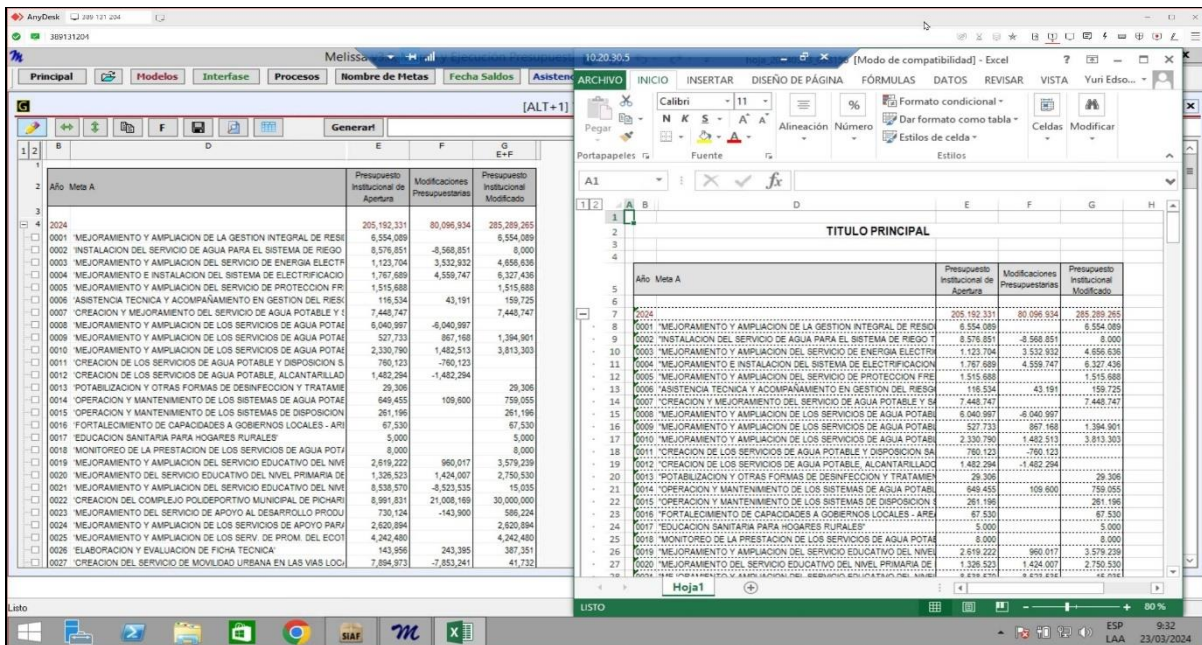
AnyDesk 389 131 204
389131204

Melissa
10.20.30.5
[Modo de compatibilidad] - Excel
? — □ ×

Principal | Modelos | Interfase | Procesos | Nombre de Metas | Fecha Saldos | Asisten

[ALT+1]
Generar!

| | B | D | E | F | G E+F |
|---|---|---|---|---|---|
| 2 | Año | Meta A | Presupuesto Institucional de Apertura | Modificaciones Presupuestarias | Presupuesto Institucional Modificado |
| 4 | 2024 | | 205,192,331 | 80,096,934 | 285,289,265 |
| | 0001 | 'MEJORAMIENTO Y AMPLIACION DE LA GESTION INTEGRAL DE RESI | 6,554,089 | | 6,554,089 |
| | 0002 | 'INSTALACION DEL SERVICIO DE AGUA PARA EL SISTEMA DE RIEGO | 8,576,851 | -8,568,851 | 8,000 |
| | 0003 | 'MEJORAMIENTO Y AMPLIACION DEL SERVICIO DE ENERGIA ELECTR | 1,123,704 | 3,532,932 | 4,656,636 |
| | 0004 | 'MEJORAMIENTO E INSTALACION DEL SISTEMA DE ELECTRIFICACIO | 1,767,689 | 4,559,747 | 6,327,436 |
| | 0005 | 'MEJORAMIENTO Y AMPLIACION DEL SERVICIO DE PROTECCION FR | 1,515,688 | | 1,515,688 |
| | 0006 | 'ASISTENCIA TECNICA Y ACOMPAÑAMIENTO EN GESTION DEL RIES | 116,534 | 43,191 | 159,725 |
| | 0007 | 'CREACION Y MEJORAMIENTO DEL SERVICIO DE AGUA POTABLE Y S | 7,448,747 | | 7,448,747 |
| | 0008 | 'MEJORAMIENTO Y AMPLIACION DE LOS SERVICIOS DE AGUA POTAE | 6,040,997 | -6,040,997 | |
| | 0009 | 'MEJORAMIENTO Y AMPLIACION DE LOS SERVICIOS DE AGUA POTAE | 527,733 | 867,168 | 1,394,901 |
| | 0010 | 'MEJORAMIENTO Y AMPLIACION DE LOS SERVICIOS DE AGUA POTAE | 2,330,790 | 1,482,513 | 3,813,303 |
| | 0011 | 'CREACION DE LOS SERVICIOS DE AGUA POTABLE Y DISPOSICION S | 760,123 | -760,123 | |
| | 0012 | 'CREACION DE LOS SERVICIOS DE AGUA POTABLE, ALCANTARILLAD | 1,482,294 | -1,482,294 | |
| | 0013 | 'POTABILIZACION Y OTRAS FORMAS DE DESINFECCION Y TRATAMIE | 29,306 | | 29,306 |
| | 0014 | 'OPERACION Y MANTENIMIENTO DE LOS SISTEMAS DE AGUA POTAE | 649,455 | 109,600 | 759,055 |
| | 0015 | 'OPERACION Y MANTENIMIENTO DE LOS SISTEMAS DE DISPOSICION | 261,196 | | 261,196 |
| | 0016 | 'FORTALECIMIENTO DE CAPACIDADES A GOBIERNOS LOCALES - ARI | 67,530 | | 67,530 |
| | 0017 | 'EDUCACION SANITARIA PARA HOGARES RURALES' | 5,000 | | 5,000 |
| | 0018 | 'MONITOREO DE LA PRESTACION DE LOS SERVICIOS DE AGUA POT | 8,000 | | 8,000 |
| | 0019 | 'MEJORAMIENTO Y AMPLIACION DEL SERVICIO EDUCATIVO DEL NIVE | 2,619,222 | 960,017 | 3,579,239 |
| | 0020 | 'MEJORAMIENTO DEL SERVICIO EDUCATIVO DEL NIVEL PRIMARIA DE | 1,326,523 | 1,424,007 | 2,750,530 |
| | 0021 | 'MEJORAMIENTO Y AMPLIACION DEL SERVICIO EDUCATIVO DEL NIVE | 8,538,570 | -8,523,535 | 15,035 |
| | 0022 | 'CREACION DEL COMPLEJO POLIDEPORTIVO MUNICIPAL DE PICHARI | 8,991,831 | 21,008,169 | 30,000,000 |
| | 0023 | 'MEJORAMIENTO DEL SERVICIO DE APOYO AL DESARROLLO PRODU | 730,124 | -143,900 | 586,224 |
| | 0024 | 'MEJORAMIENTO Y AMPLIACION DE LOS SERVICIOS DE APOYO PARA | 2,620,894 | | 2,620,894 |
| | 0025 | 'MEJORAMIENTO Y AMPLIACION DE LOS SERV. DE PROM. DEL ECOT | 4,242,480 | | 4,242,480 |
| | 0026 | 'ELABORACION Y EVALUACION DE FICHA TECNICA' | 143,956 | 243,395 | 387,351 |
| | 0027 | 'CREACION DEL SERVICIO DE MOVILIDAD URBANA EN LAS VIAS LOC | 7,894,973 | -7,853,241 | 41,732 |

Listo

ARCHIVO | INICIO | INSERTAR | DISEÑO DE PÁGINA | FÓRMULAS | DATOS | REVISAR | VISTA | Yuri Edso...
Pegar | Calibri | 11 | N K S | Alineación | Número | Formato condicional | Dar formato como tabla | Estilos de celda | Celdas | Modificar
Portapapeles | Fuente | Estilos
A1

TITULO PRINCIPAL

| | A B | D | E | F | G |
|---|---|---|---|---|---|
| 5 | Año | Meta A | Presupuesto Institucional de Apertura | Modificaciones Presupuestarias | Presupuesto Institucional Modificado |
| 7 | 2024 | | 205.192.331 | 80.096.934 | 285.289.265 |
| 8 | 0001 | 'MEJORAMIENTO Y AMPLIACION DE LA GESTION INTEGRAL DE RESID | 6.554.089 | | 6.554.089 |
| 9 | 0002 | 'INSTALACION DEL SERVICIO DE AGUA PARA EL SISTEMA DE RIEGO T | 8.576.851 | -8.568.851 | 8.000 |
| 10 | 0003 | 'MEJORAMIENTO Y AMPLIACION DEL SERVICIO DE ENERGIA ELECTRI | 1.123.704 | 3.532.932 | 4.656.636 |
| 11 | 0004 | 'MEJORAMIENTO E INSTALACION DEL SISTEMA DE ELECTRIFICACION | 1.767.689 | 4.559.747 | 6.327.436 |
| 12 | 0005 | 'MEJORAMIENTO Y AMPLIACION DEL SERVICIO DE PROTECCION FRE | 1.515.688 | | 1.515.688 |
| 13 | 0006 | 'ASISTENCIA TECNICA Y ACOMPAÑAMIENTO EN GESTION DEL RIESG | 116.534 | 43.191 | 159.725 |
| 14 | 0007 | 'CREACION Y MEJORAMIENTO DEL SERVICIO DE AGUA POTABLE Y SA | 7.448.747 | | 7.448.747 |
| 15 | 0008 | 'MEJORAMIENTO Y AMPLIACION DE LOS SERVICIOS DE AGUA POTABL | 6.040.997 | -6.040.997 | |
| 16 | 0009 | 'MEJORAMIENTO Y AMPLIACION DE LOS SERVICIOS DE AGUA POTABL | 527.733 | 867.168 | 1.394.901 |
| 17 | 0010 | 'MEJORAMIENTO Y AMPLIACION DE LOS SERVICIOS DE AGUA POTABL | 2.330.790 | 1.482.513 | 3.813.303 |
| 18 | 0011 | 'CREACION DE LOS SERVICIOS DE AGUA POTABLE Y DISPOSICION SA | 760.123 | -760.123 | |
| 19 | 0012 | 'CREACION DE LOS SERVICIOS DE AGUA POTABLE, ALCANTARILLADO | 1.482.294 | -1.482.294 | |
| 20 | 0013 | 'POTABILIZACION Y OTRAS FORMAS DE DESINFECCION Y TRATAMIEN | 29.306 | | 29.306 |
| 21 | 0014 | 'OPERACION Y MANTENIMIENTO DE LOS SISTEMAS DE AGUA POTABL | 649.455 | 109.600 | 759.055 |
| 22 | 0015 | 'OPERACION Y MANTENIMIENTO DE LOS SISTEMAS DE DISPOSICION | 261.196 | | 261.196 |
| 23 | 0016 | 'FORTALECIMIENTO DE CAPACIDADES A GOBIERNOS LOCALES - ARE | 67.530 | | 67.530 |
| 24 | 0017 | 'EDUCACION SANITARIA PARA HOGARES RURALES' | 5.000 | | 5.000 |
| 25 | 0018 | 'MONITOREO DE LA PRESTACION DE LOS SERVICIOS DE AGUA POTAB | 8.000 | | 8.000 |
| 26 | 0019 | 'MEJORAMIENTO Y AMPLIACION DEL SERVICIO EDUCATIVO DEL NIVEL | 2.619.222 | 960.017 | 3.579.239 |
| 27 | 0020 | 'MEJORAMIENTO DEL SERVICIO EDUCATIVO DEL NIVEL PRIMARIA DE | 1.326.523 | 1.424.007 | 2.750.530 |

Hoja1
LISTO
80 %

SIAF
ESP LAA
9:32
23/03/2024